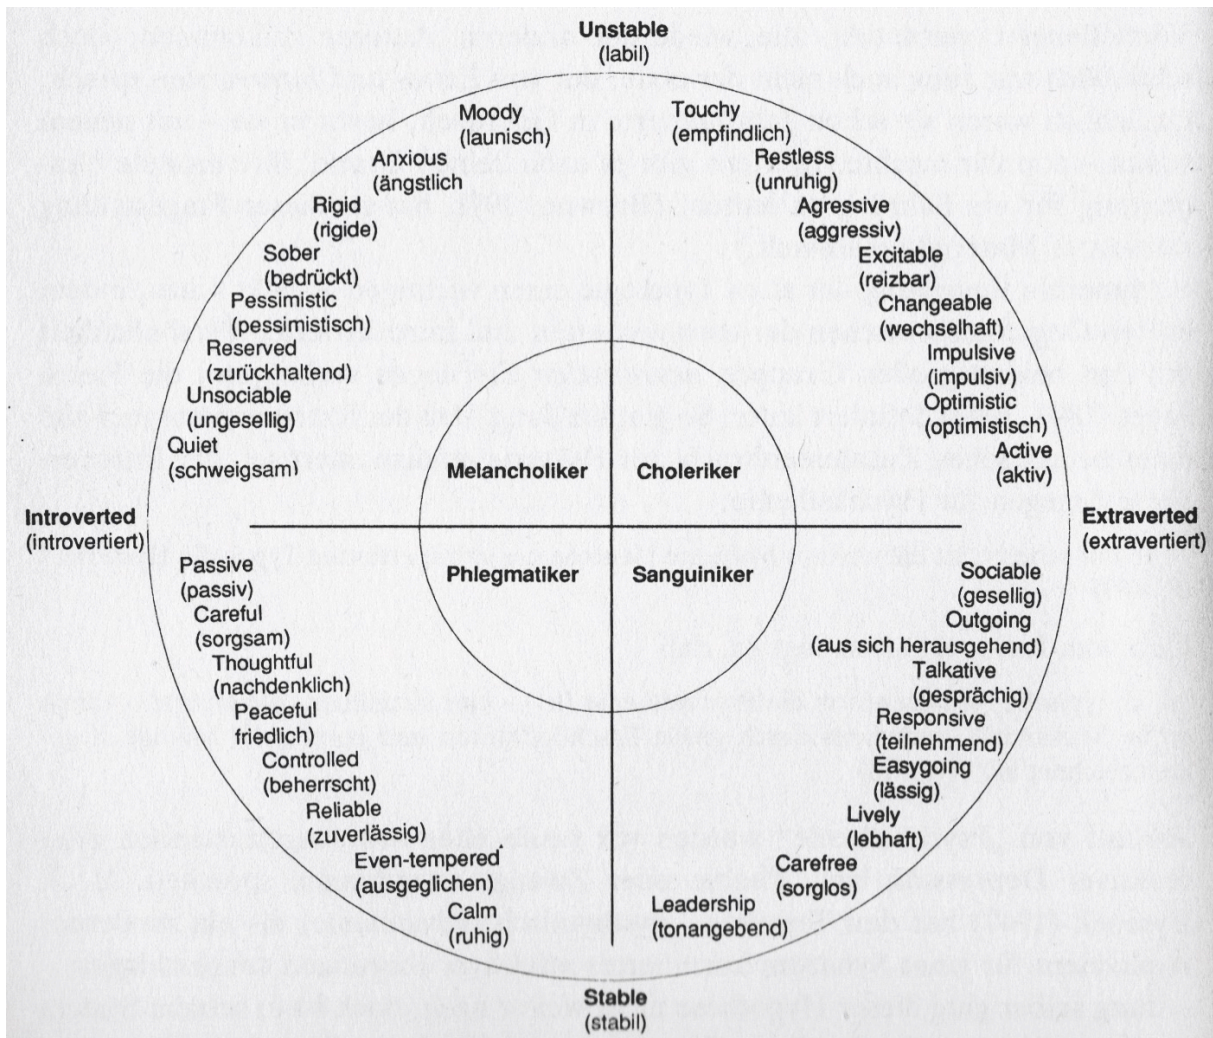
Unstable
(labil)

Moody
(launisch)

Anxious
(ängstlich

Rigid
(rigide)

Sober
(bedrückt)

Pessimistic
(pessimistisch)

Reserved
(zurückhaltend)

Unsociable
(ungesellig)

Quiet
(schweigsam)

Touchy
(empfindlich)

Restless
(unruhig)

Agressive
(aggressiv)

Excitable
(reizbar)

Changeable
(wechselhaft)

Impulsive
(impulsiv)

Optimistic
(optimistisch)

Active
(aktiv)

Melancholiker

Choleriker

Phlegmatiker

Sanguiniker

Introverted
(introvertiert)

Extraverted
(extravertiert)

Passive
(passiv)

Careful
(sorgsam)

Thoughtful
(nachdenklich)

Peaceful
friedlich)

Controlled
(beherrscht)

Reliable
(zuverlässig)

Even-tempered
(ausgeglichen)

Calm
(ruhig)

Sociable
(gesellig)

Outgoing
(aus sich herausgehend)

Talkative
(gesprächig)

Responsive
(teilnehmend)

Easygoing
(lässig)

Lively
(lebhaft)

Carefree
(sorglos)

Leadership
(tonangebend)

Stable
(stabil)